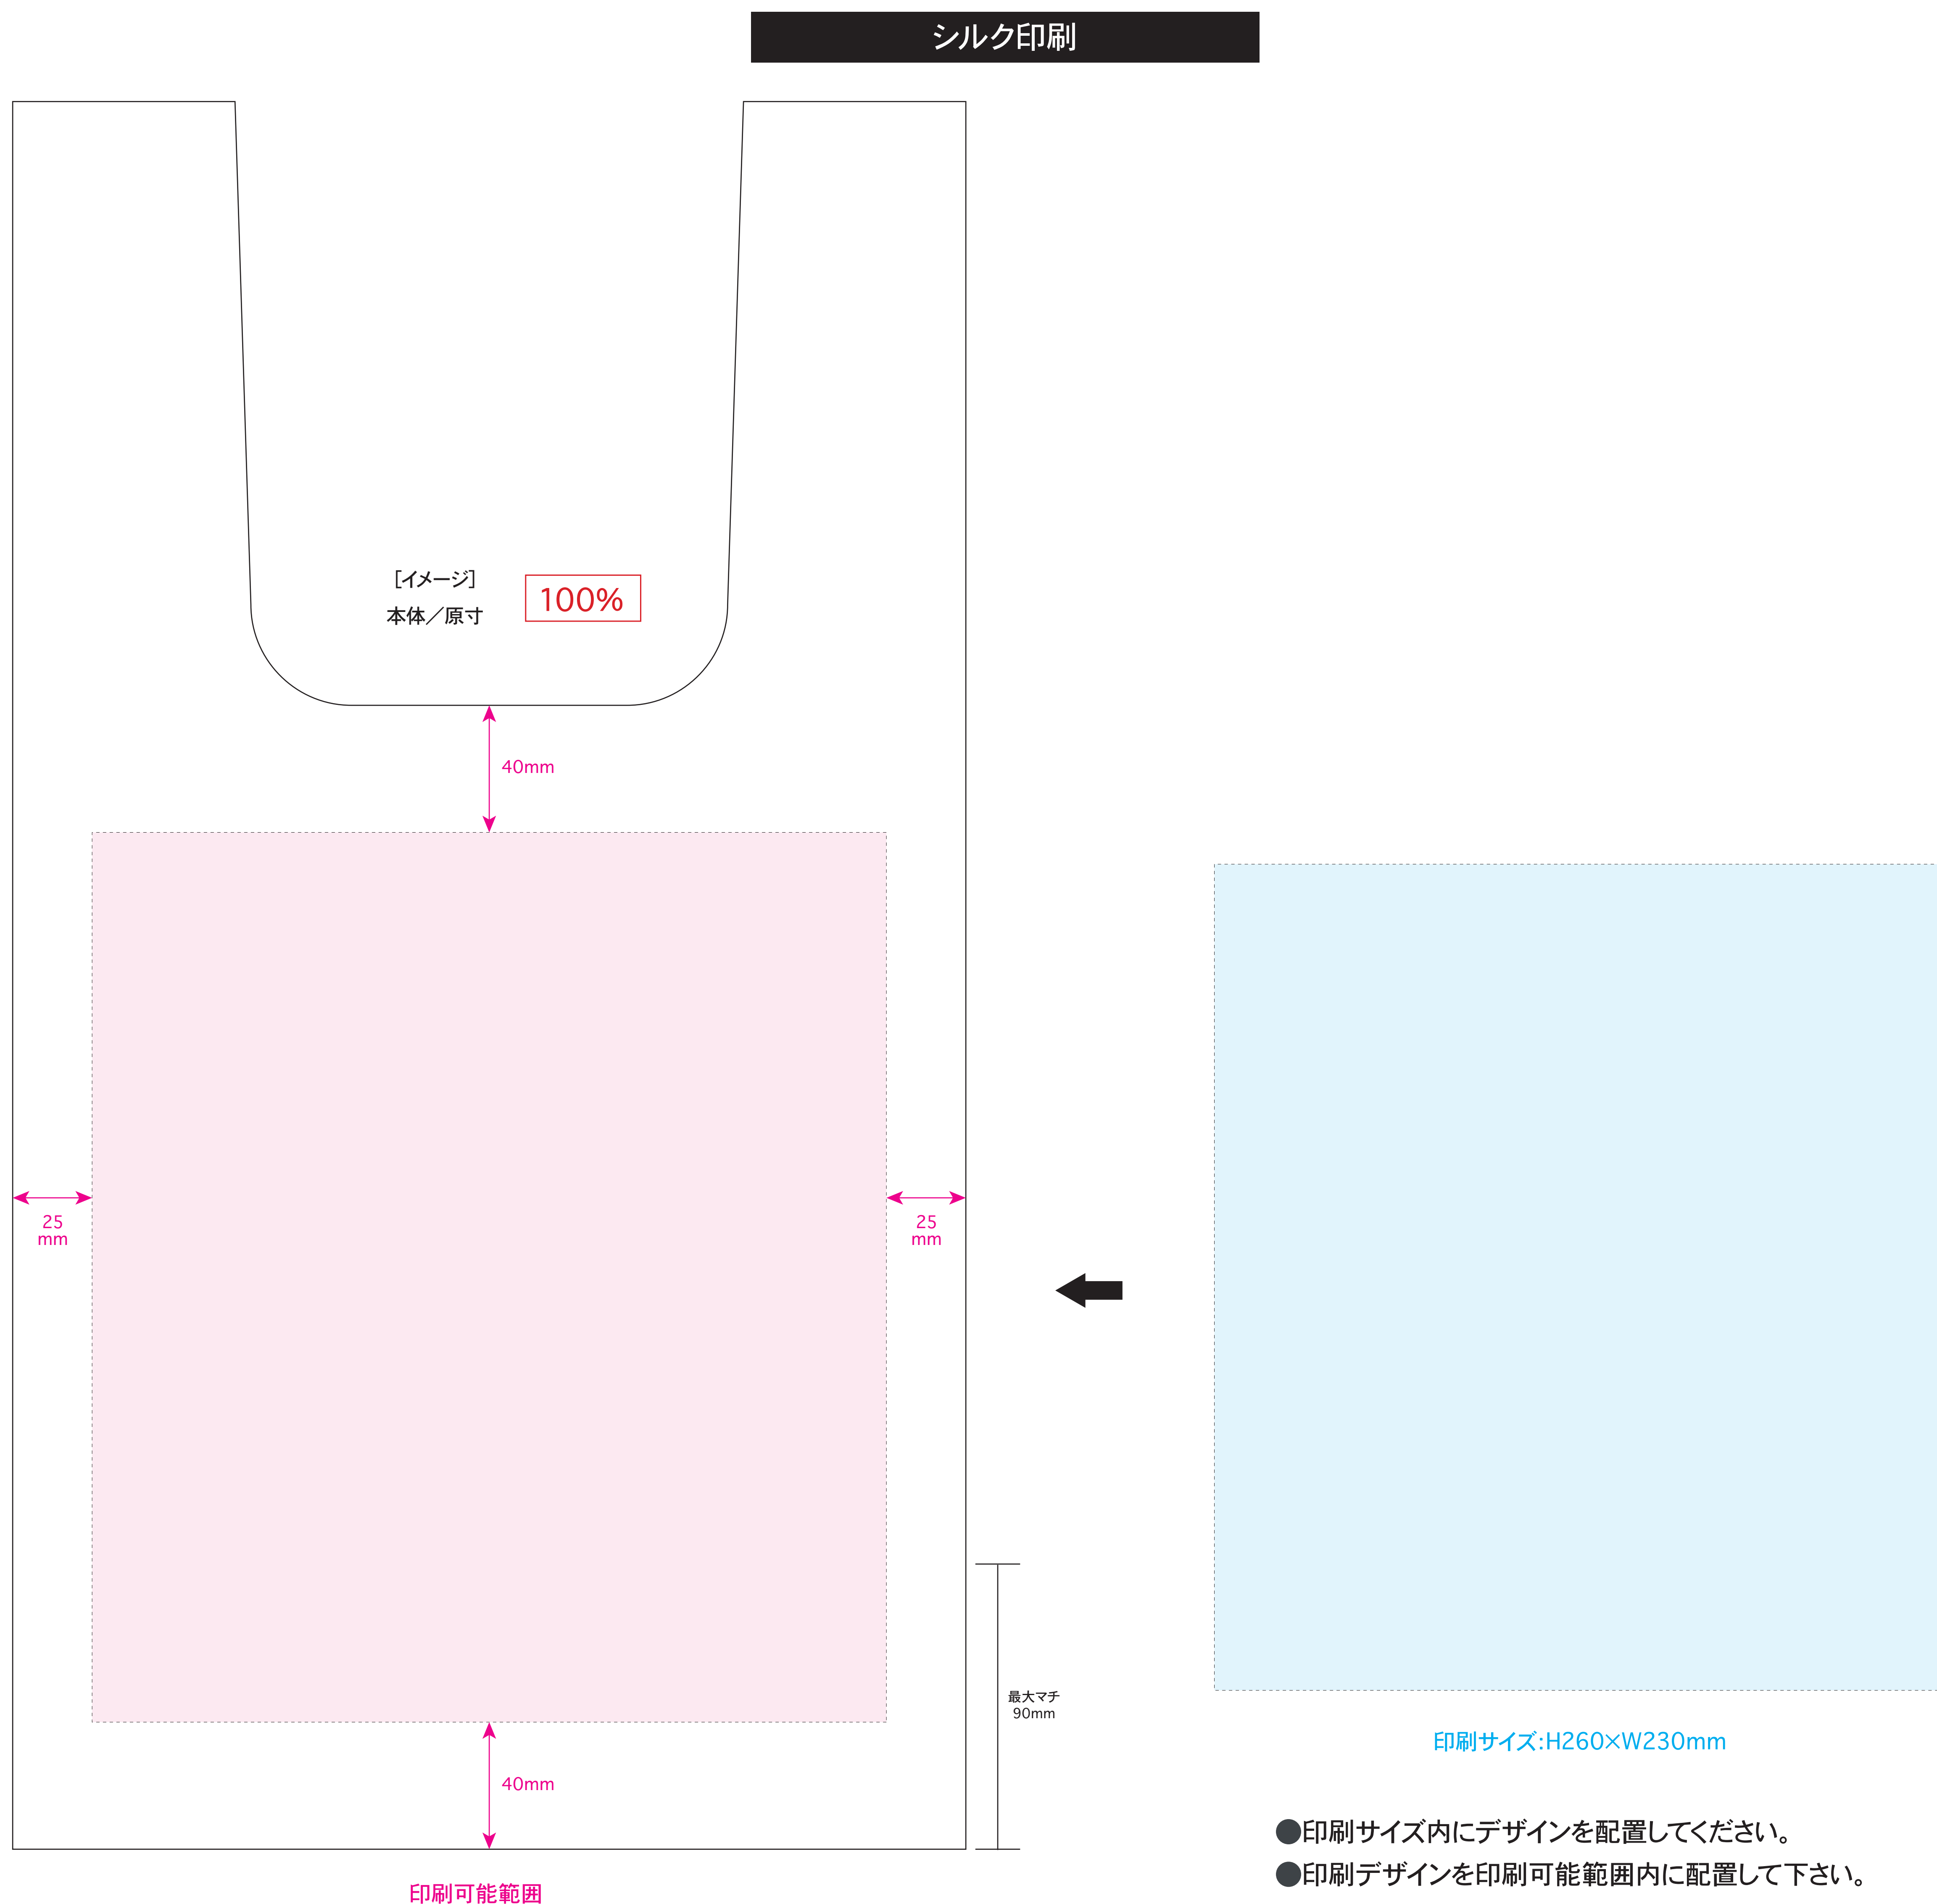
シルク印刷

[イメージ]
本体／原寸

100%

40mm

25
mm

25
mm

最大マチ
90mm

40mm

印刷可能範囲

印刷サイズ:H260×W230mm

●印刷サイズ内にデザインを配置してください。
●印刷デザインを印刷可能範囲内に配置して下さい。